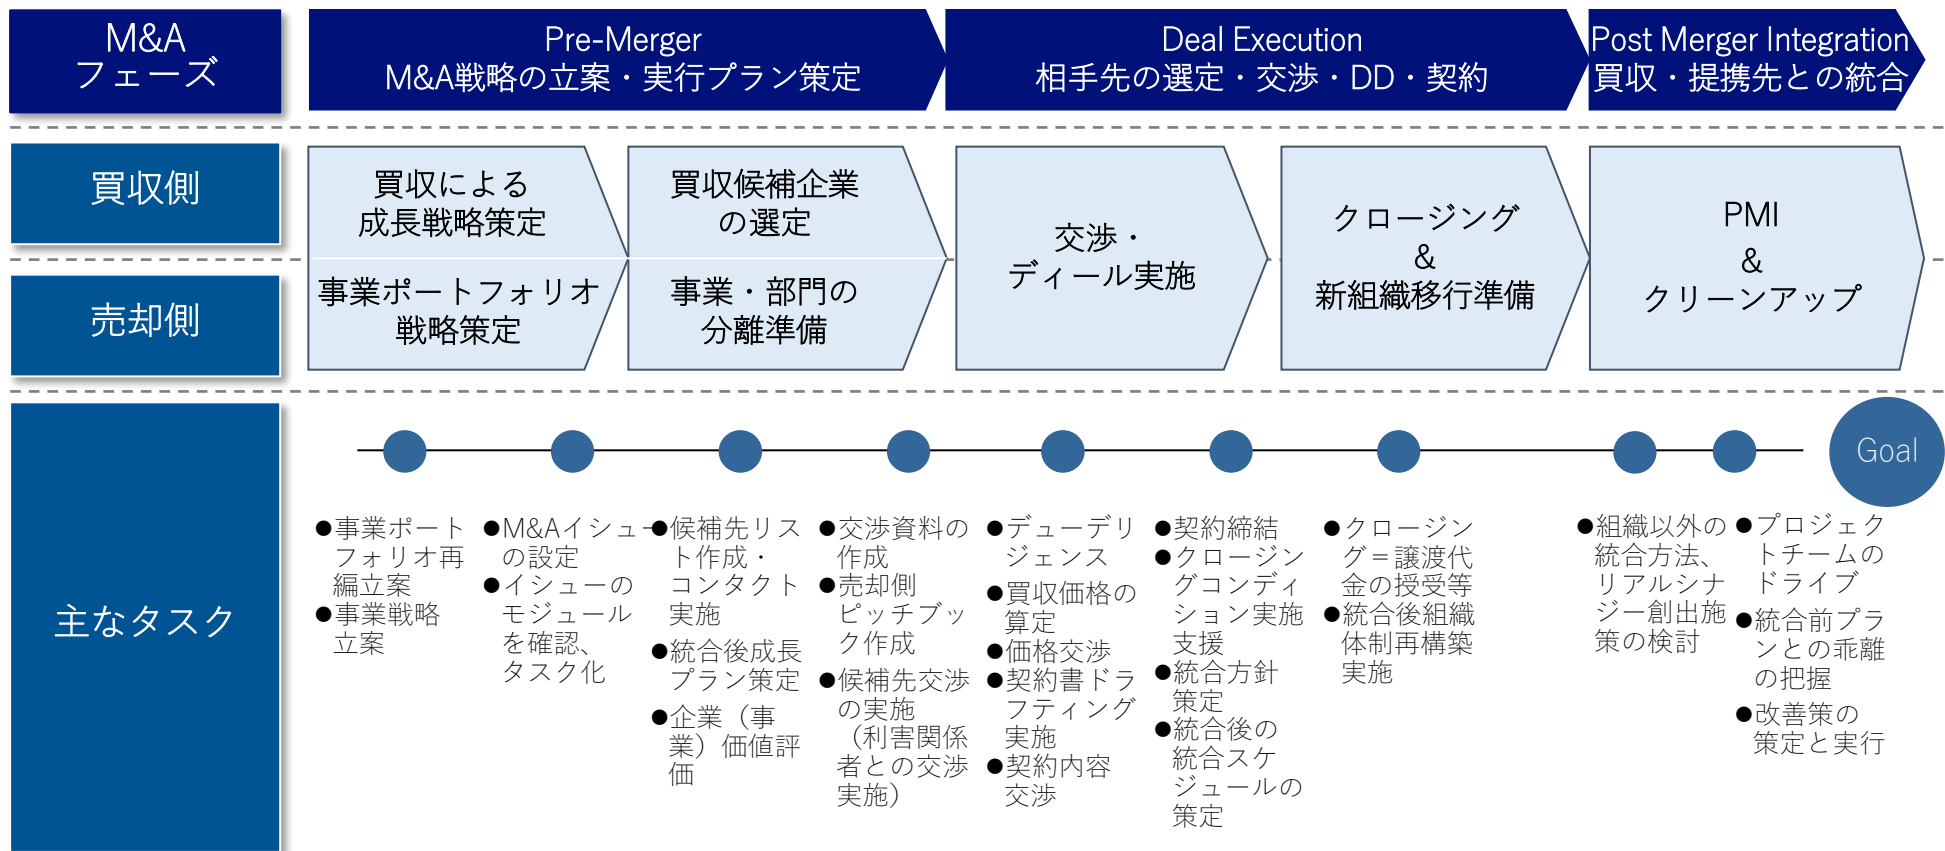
M&A
フェーズ

Pre-Merger
M&A戦略の立案・実行プラン策定

Deal Execution
相手先の選定・交渉・DD・契約

Post Merger Integration
買収・提携先との統合

買収側

売却側

買収による
成長戦略策定

事業ポートフォリオ
戦略策定

買収候補企業
の選定

事業・部門の
分離準備

交渉・
ディール実施

クロージング
&
新組織移行準備

PMI
&
クリーンアップ

主なタスク

Goal

●事業ポートフォリオ再編立案
●事業戦略立案

●M&Aイシューの設定
●イシューのモジュールを確認、タスク化

●候補先リスト作成・コンタクト実施
●統合後成長プラン策定
●企業（事業）価値評価

●交渉資料の作成
●売却側ピッチブック作成
●候補先交渉の実施（利害関係者との交渉実施）

●デューデリジェンス
●買収価格の算定
●価格交渉
●契約書ドラフティング実施
●契約内容交渉

●契約締結
●クロージングコンディション実施支援
●統合方針策定
●統合後の統合スケジュールの策定

●クロージング＝譲渡代金の授受等
●統合後組織体制再構築実施

●組織以外の統合方法、リアルシナジー創出施策の検討

●プロジェクトチームのドライブ
●統合前プランとの乖離の把握
●改善策の策定と実行